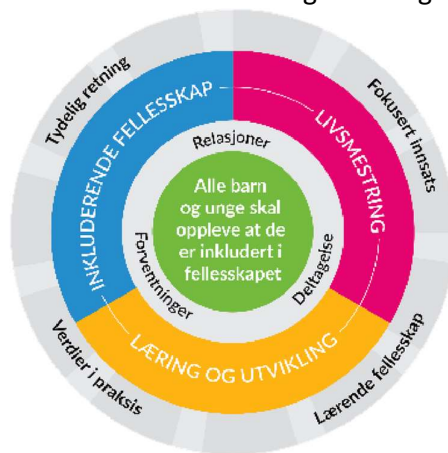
Tydelig retning
Fokusert innsats
Verdier i praksis
Lærende fellesskap
INKLUDERENDE FELLESSKAP
LIVSMESTRING
LÆRING OG UTVIKLING
Relasjoner
Forventninger
Deltagelse
Alle barn og unge skal oppleve at de er inkludert i fellesskapet